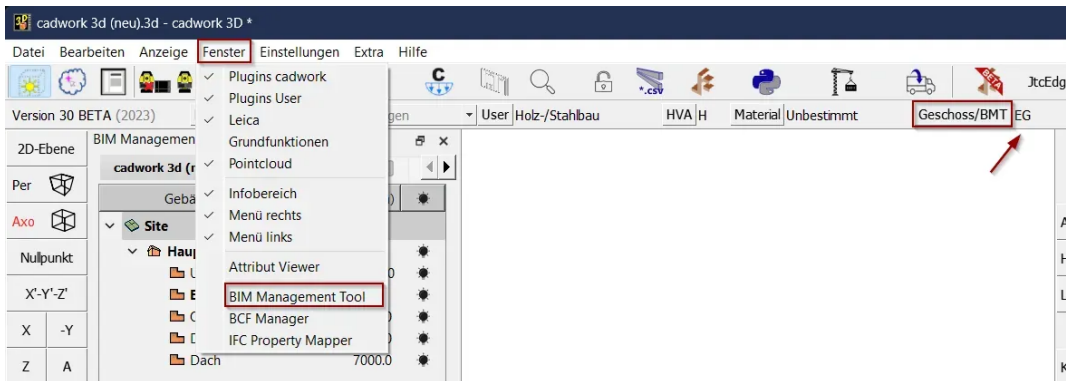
cadwork 3d (neu).3d - cadwork 3D *

Datei Bearbeiten Anzeige Fenster Einstellungen Extra Hilfe

Plugins cadwork
Plugins User
Leica
Grundfunktionen
Pointcloud
Infobereich
Menü rechts
Menü links
Attribut Viewer
BIM Management Tool
BCF Manager
IFC Property Mapper

*.csv

JtcEdg

Version 30 BETA (2023)

gen

User Holz-/Stahlbau

HVA H

Material Unbestimmt

Geschoss/BMT EG

2D-Ebene

BIM Managemen

cadwork 3d (n

Per

Gebä

Axo

Site

Nullpunkt

Haup

X'-Y'-Z'

X -Y

Z A

Dach 7000.0